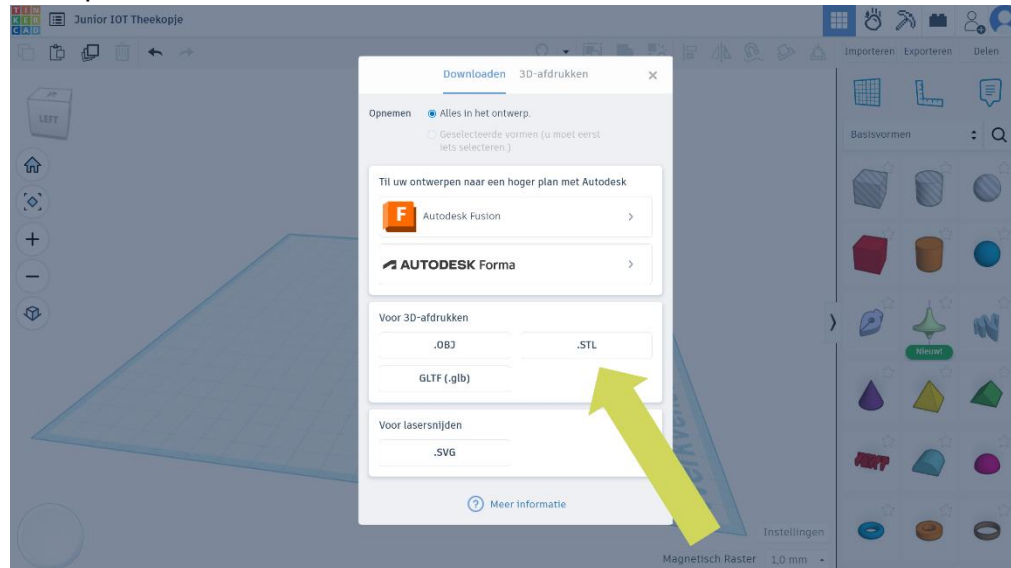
TIN KER CAD Junior IOT Theekopje

Importeren Exporteren Delen

LEFT

Downloaden 3D-afdrukken ×

Opnemen Alles in het ontwerp.

Geselecteerde vormen (u moet eerst iets selecteren.)

Til uw ontwerpen naar een hoger plan met Autodesk

Autodesk Fusion ›

AUTODESK Forma ›

Voor 3D-afdrukken

.OBJ .STL

GLTF (.glb)

Voor lasersnijden

.SVG

Meer informatie

Basisvormen

Nieuw!

Instellingen

Magnetisch Raster 1,0 mm